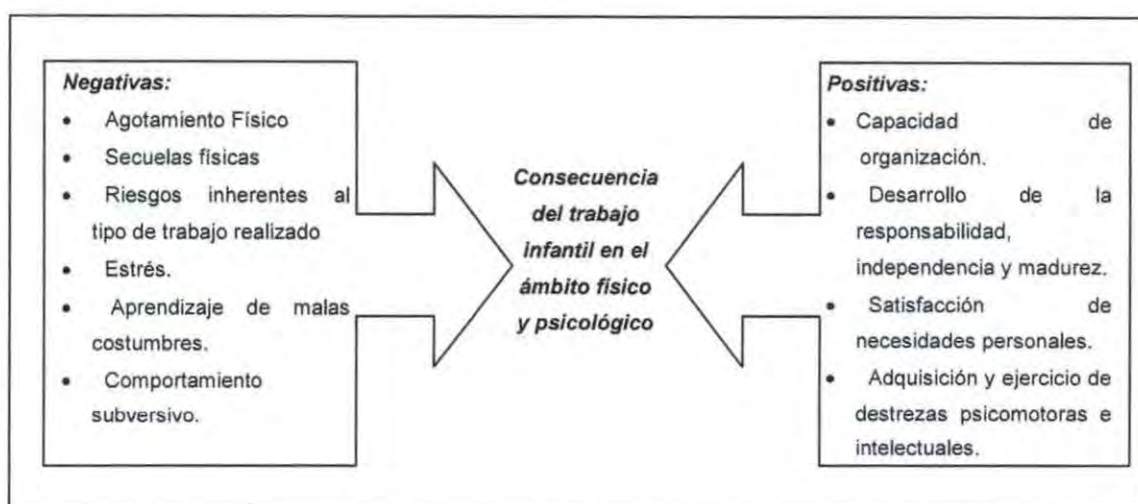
**Negativas:**

- Agotamiento Físico
- Secuelas físicas
- Riesgos inherentes al tipo de trabajo realizado
- Estrés.
- Aprendizaje de malas costumbres.
- Comportamiento subversivo.

**Consecuencia del trabajo infantil en el ámbito fisico y psicológico**

**Positivas:**

- Capacidad de organización.
- Desarrollo de la responsabilidad, independencia y madurez.
- Satisfacción de necesidades personales.
- Adquisición y ejercicio de destrezas psicomotoras e intelectuales.